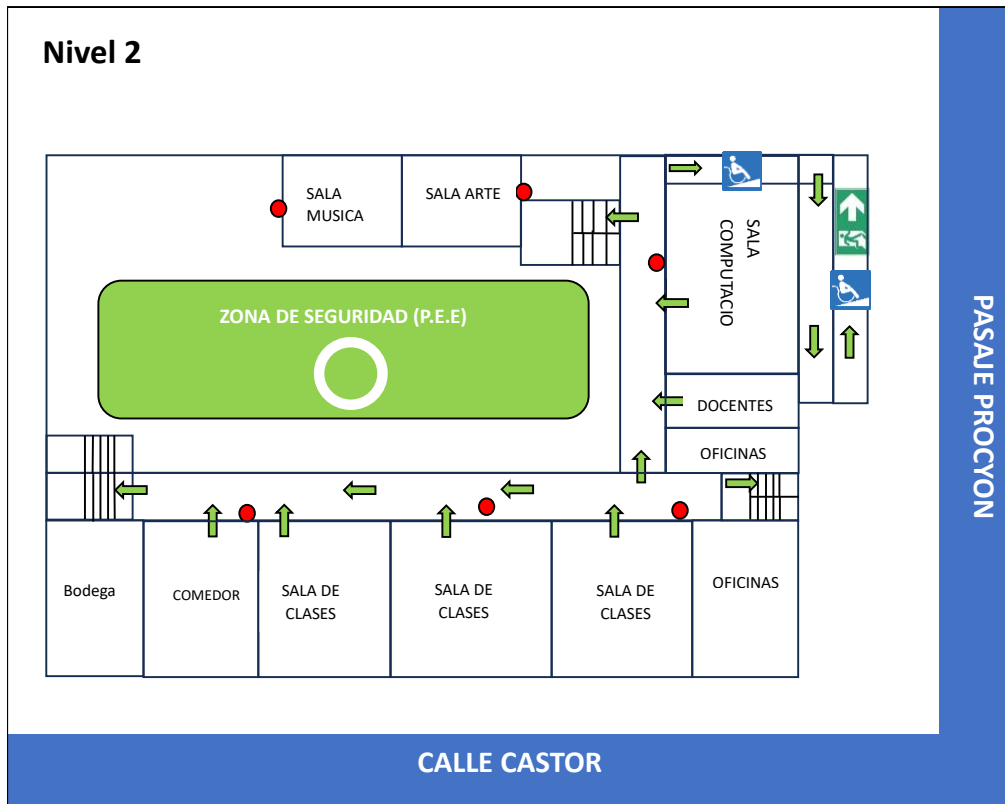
Nivel 2

SALA MUSICA

SALA ARTE

SALA COMPUTACIO

ZONA DE SEGURIDAD (P.E.E)

DOCENTES

OFICINAS

PASAJE PROCYON

Bodega

COMEDOR

SALA DE CLASES

SALA DE CLASES

SALA DE CLASES

OFICINAS

CALLE CASTOR